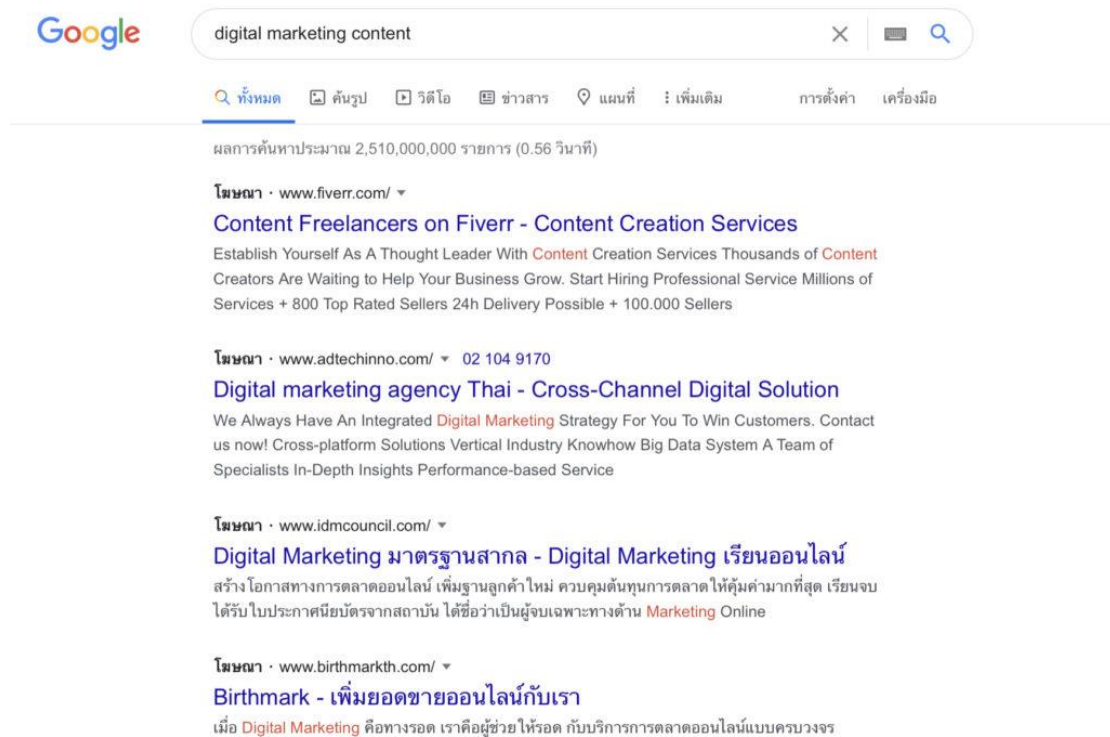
Google

digital marketing content

ทั้งหมด  ค้นรูป  วิดีโอ  ข่าวสาร  แผนที่  : เพิ่มเติม  การตั้งค่า  เครื่องมือ

ผลการค้นหาประมาณ 2,510,000,000 รายการ (0.56 วินาที)

โฆษณา · www.fiverr.com/
Content Freelancers on Fiverr - Content Creation Services
Establish Yourself As A Thought Leader With Content Creation Services Thousands of Content Creators Are Waiting to Help Your Business Grow. Start Hiring Professional Service Millions of Services + 800 Top Rated Sellers 24h Delivery Possible + 100.000 Sellers

โฆษณา · www.adtechinno.com/ 02 104 9170
Digital marketing agency Thai - Cross-Channel Digital Solution
We Always Have An Integrated Digital Marketing Strategy For You To Win Customers. Contact us now! Cross-platform Solutions Vertical Industry Knowhow Big Data System A Team of Specialists In-Depth Insights Performance-based Service

โฆษณา · www.idmcouncil.com/
Digital Marketing มาตรฐานสากล - Digital Marketing เรียนออนไลน์
สร้างโอกาสทางการตลาดออนไลน์ เพิ่มฐานลูกค้าใหม่ ควบคุมต้นทุนการตลาดให้คุ้มค่ามากที่สุด เรียนจบได้รับใบประกาศนียบัตรจากสถาบัน ได้ชื่อว่าเป็นผู้จบเฉพาะทางด้าน Marketing Online

โฆษณา · www.birthmarkth.com/
Birthmark - เพิ่มยอดขายออนไลน์กับเรา
เมื่อ Digital Marketing คือทางรอด เราคือผู้ช่วยให้รอด กับบริการการตลาดออนไลน์แบบครบวงจร